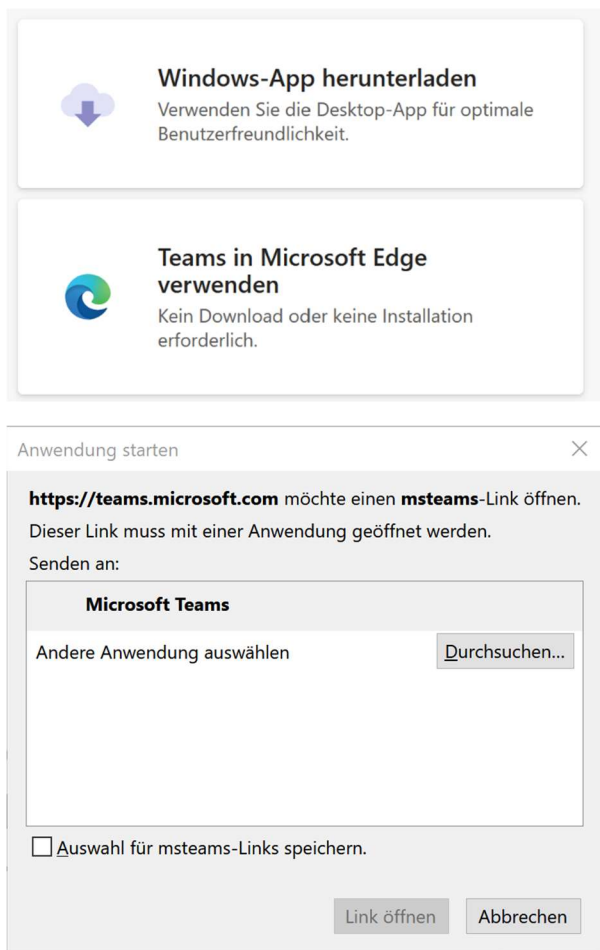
Windows-App herunterladen
Verwenden Sie die Desktop-App für optimale Benutzerfreundlichkeit.

Teams in Microsoft Edge verwenden
Kein Download oder keine Installation erforderlich.

Anwendung starten

https://teams.microsoft.com möchte einen msteams-Link öffnen.
Dieser Link muss mit einer Anwendung geöffnet werden.
Senden an:

Microsoft Teams

Andere Anwendung auswählen

Durchsuchen...

Auswahl für msteams-Links speichern.

Link öffnen

Abbrechen